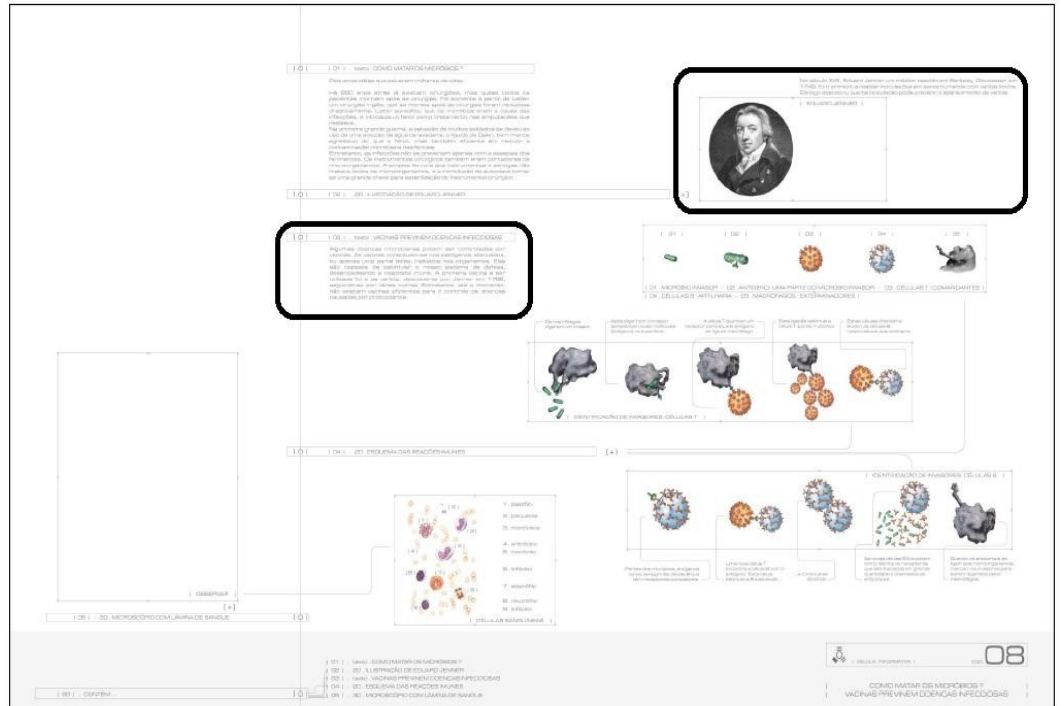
| 01 | texto : COMO MATAR OS MICRÓBIOS ?

| 02 | 2D : ILUSTRAÇÃO DE EDUARD JENNER

| EDUARD JENNER |

| 03 | texto : VACINAS PREVINEM DOENÇAS INFECCIOSAS

| 01 | | 02 | | 03 | | 04 | | 05 |

| 01 : MICRÓBIO INVASOR :: 02 : ANTÍGENO UMA PARTE DO MICRÓBIO INVASOR :: 03 : CÉLULAS T COMANDANTES |
| 04 : CÉLULAS B ARTILHARIA :: 05 : MACRÓFAGOS EXTERMINADORES |

| IDENTIFICAÇÃO DE INVASORES: CÉLULAS T |

| 04 | 2D : ESQUEMA DAS REAÇÕES IMUNES

[+]

| IDENTIFICAÇÃO DE INVASORES: CÉLULAS B |

| OBSERVAR |

[+]

| 05 | 3D : MICROSCÓPIO COM LÂMINA DE SANGUE

| CÉLULAS SANGUÍNEAS |

| 01 | texto : COMO MATAR OS MICRÓBIOS ?
| 02 | 2D : ILUSTRAÇÃO DE EDUARD JENNER
| 03 | texto : VACINAS PREVINEM DOENÇAS INFECCIOSAS
| 04 | 2D : ESQUEMA DAS REAÇÕES IMUNES
| 05 | 3D : MICROSCÓPIO COM LÂMINA DE SANGUE

| 00 | CONTÉM...

| CÉLULA : FAGÓCITO |

08

COMO MATAR OS MICRÓBIOS ?
VACINAS PREVINEM DOENÇAS INFECCIOSAS